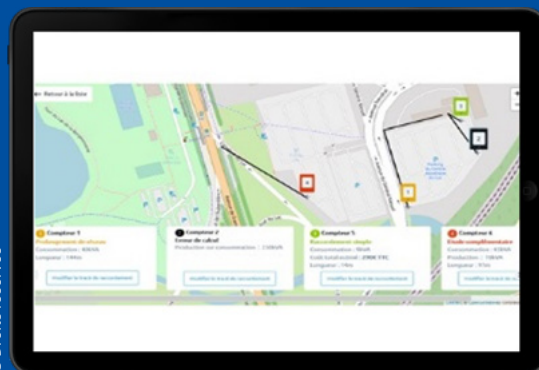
← Retour à la liste

5

2

3

1

Compteur 1
Prolongement de réseau
Consommation : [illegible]
Longueur : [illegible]
Modifier le tracé de raccordement

Compteur 2
Erreur de calcul
Production ou consommation : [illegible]
Modifier le tracé de raccordement

Compteur 5
Raccordement simple
Consommation : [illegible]
Coût total estimé : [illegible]
Longueur : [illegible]
Modifier le tracé de raccordement

Compteur 6
Étude complémentaire
Consommation : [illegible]
Production : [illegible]
Longueur : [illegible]
Modifier le tracé de raccordement